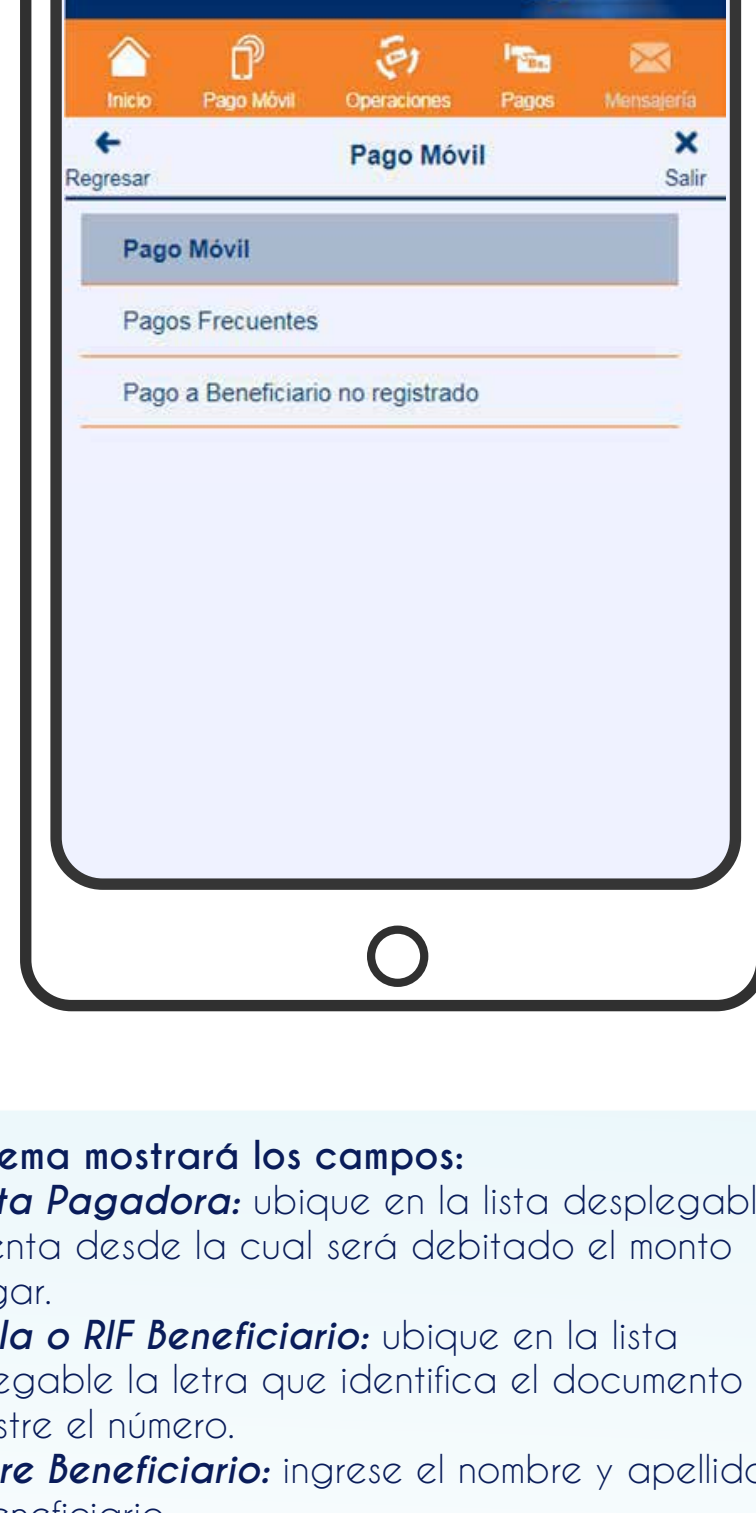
Inicio Pago Móvil Operaciones Pagos Mensajería

Regresar

Pago Móvil

Salir

Pago Móvil

Pagos Frecuentes

Pago a Beneficiario no registrado

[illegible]ema mostrará los campos:

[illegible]ta Pagadora: ubique en la lista desplegabl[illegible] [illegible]enta desde la cual será debitado el monto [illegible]gar.

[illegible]la o RIF Beneficiario: ubique en la lista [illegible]egable la letra que identifica el documento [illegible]stre el número.

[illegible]re Beneficiario: ingrese el nombre y apellid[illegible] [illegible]